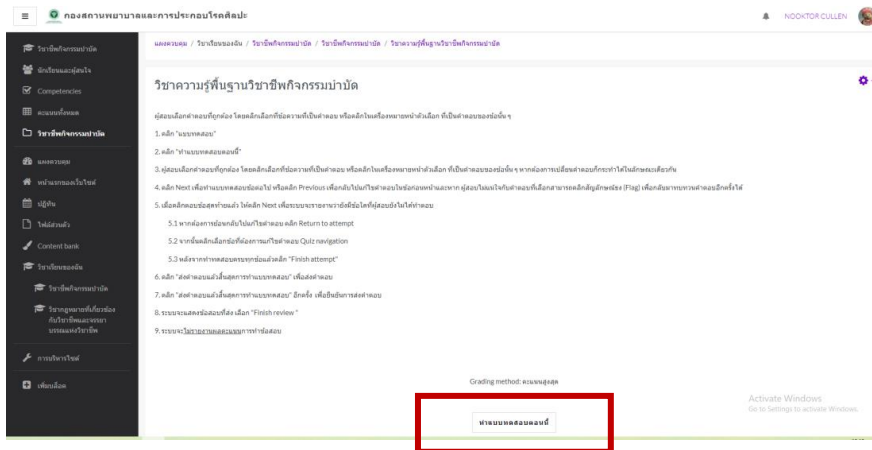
กองสถานพยาบาลและการประกอบโรคศิลปะ

NOOKTOR CULLEN

วิชาชีพกิจกรรมบำบัด
นักเรียนและผู้สนใจ
Competencies
คะแนนทั้งหมด
วิชาชีพกิจกรรมบำบัด
แผงควบคุม
หน้าแรกของเว็บไซต์
ปฏิทิน
ไฟล์ส่วนตัว
Content bank
วิชาเรียนของฉัน
วิชาชีพกิจกรรมบำบัด
วิชากฎหมายที่เกี่ยวข้องกับวิชาชีพและจรรยาบรรณแห่งวิชาชีพ
การบริหารไซต์
เพิ่มบล็อก

แผงควบคุม / วิชาเรียนของฉัน / วิชาชีพกิจกรรมบำบัด / วิชาชีพกิจกรรมบำบัด / วิชาความรู้พื้นฐานวิชาชีพกิจกรรมบำบัด

วิชาความรู้พื้นฐานวิชาชีพกิจกรรมบำบัด

ผู้สอบเลือกคำตอบที่ถูกต้อง โดยคลิกเลือกที่ข้อความที่เป็นคำตอบ หรือคลิกในเครื่องหมายหน้าตัวเลือก ที่เป็นคำตอบของข้อนั้น ๆ

1. คลิก "แบบทดสอบ"

2. คลิก "ทำแบบทดสอบตอนนี้"

3. ผู้สอบเลือกคำตอบที่ถูกต้อง โดยคลิกเลือกที่ข้อความที่เป็นคำตอบ หรือคลิกในเครื่องหมายหน้าตัวเลือก ที่เป็นคำตอบของข้อนั้น ๆ หากต้องการเปลี่ยนคำตอบก็กระทำได้ในลักษณะเดียวกัน

4. คลิก Next เพื่อทำแบบทดสอบข้อต่อไป หรือคลิก Previous เพื่อกลับไปแก้ไขคำตอบในข้อก่อนหน้าและหาก ผู้สอบไม่แน่ใจกับคำตอบที่เลือกสามารถคลิกสัญลักษณ์ธง (Flag) เพื่อเห็นมาทบทวนคำตอบอีกครั้งได้

5. เมื่อคลิกตอบข้อสุดท้ายแล้ว ให้คลิก Next เพื่อระบบจะรายงานว่ายังมีข้อใดที่ผู้สอบยังไม่ได้ทำตอบ

5.1 หากต้องการย้อนกลับไปแก้ไขคำตอบ คลิก Return to attempt

5.2 จากนั้นคลิกเลือกข้อที่ต้องการแก้ไขคำตอบ Quiz navigation

5.3 หลังจากทำทดสอบครบทุกข้อแล้วคลิก "Finish attempt"

6. คลิก "ส่งคำตอบแล้วสิ้นสุดการทำแบบทดสอบ" เพื่อส่งคำตอบ

7. คลิก "ส่งคำตอบแล้วสิ้นสุดการทำแบบทดสอบ" อีกครั้ง เพื่อยืนยันการส่งคำตอบ

8. ระบบจะแสดงข้อสอบที่ส่ง เลือก "Finish review"

9. ระบบจะโชว์รายงานผลคะแนนของการทำข้อสอบ

Grading method: คะแนนสูงสุด

ทำแบบทดสอบตอนนี้

Activate Windows
Go to Settings to activate Windows.